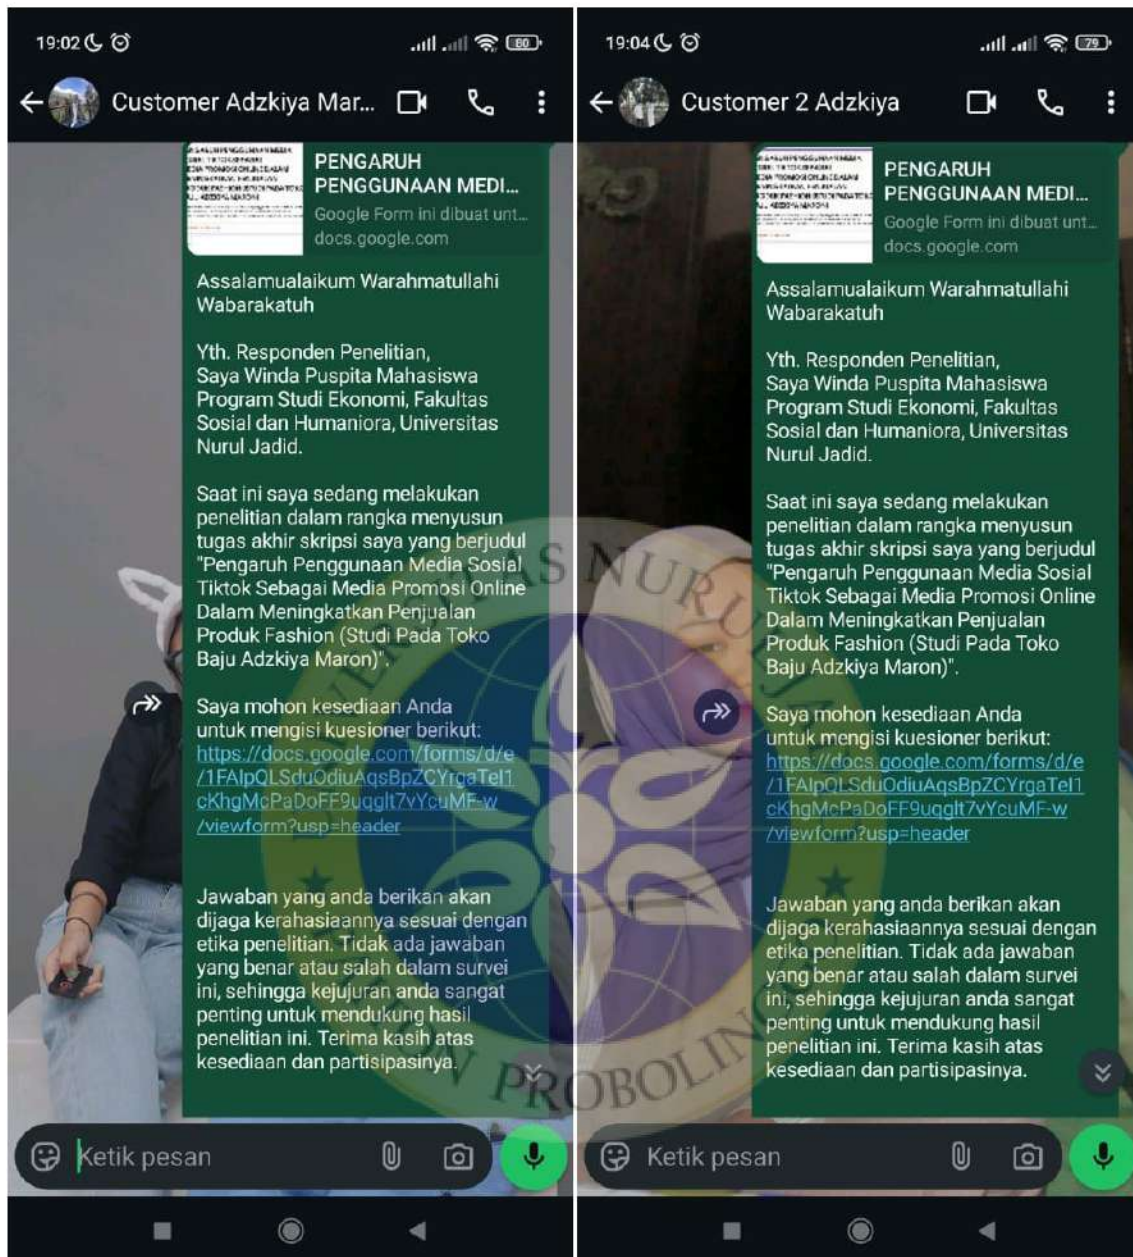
19:02

80

Customer Adzkiya Mar...

PENGARUH PENGGUNAAN MEDI...

Google Form ini dibuat unt...

docs.google.com

Assalamualaikum Warahmatullahi Wabarakatuh

Yth. Responden Penelitian,
Saya Winda Puspita Mahasiswa Program Studi Ekonomi, Fakultas Sosial dan Humaniora, Universitas Nurul Jadid.

Saat ini saya sedang melakukan penelitian dalam rangka menyusun tugas akhir skripsi saya yang berjudul "Pengaruh Penggunaan Media Sosial Tiktok Sebagai Media Promosi Online Dalam Meningkatkan Penjualan Produk Fashion (Studi Pada Toko Baju Adzkiya Maron)".

Saya mohon kesediaan Anda untuk mengisi kuesioner berikut: https://docs.google.com/forms/d/e/1FAIpQLSduOdiuAqsBpZCYrgaTel1cKhgMcPaDoFF9uqglt7vYcuMF-w/viewform?usp=header

Jawaban yang anda berikan akan dijaga kerahasiaannya sesuai dengan etika penelitian. Tidak ada jawaban yang benar atau salah dalam survei ini, sehingga kejujuran anda sangat penting untuk mendukung hasil penelitian ini. Terima kasih atas kesediaan dan partisipasinya.

Ketik pesan

19:04

79

Customer 2 Adzkiya

PENGARUH PENGGUNAAN MEDI...

Google Form ini dibuat unt...

docs.google.com

Assalamualaikum Warahmatullahi Wabarakatuh

Yth. Responden Penelitian,
Saya Winda Puspita Mahasiswa Program Studi Ekonomi, Fakultas Sosial dan Humaniora, Universitas Nurul Jadid.

Saat ini saya sedang melakukan penelitian dalam rangka menyusun tugas akhir skripsi saya yang berjudul "Pengaruh Penggunaan Media Sosial Tiktok Sebagai Media Promosi Online Dalam Meningkatkan Penjualan Produk Fashion (Studi Pada Toko Baju Adzkiya Maron)".

Saya mohon kesediaan Anda untuk mengisi kuesioner berikut: https://docs.google.com/forms/d/e/1FAIpQLSduOdiuAqsBpZCYrgaTel1cKhgMcPaDoFF9uqglt7vYcuMF-w/viewform?usp=header

Jawaban yang anda berikan akan dijaga kerahasiaannya sesuai dengan etika penelitian. Tidak ada jawaban yang benar atau salah dalam survei ini, sehingga kejujuran anda sangat penting untuk mendukung hasil penelitian ini. Terima kasih atas kesediaan dan partisipasinya.

Ketik pesan

S NURUL J
PROBOLIN